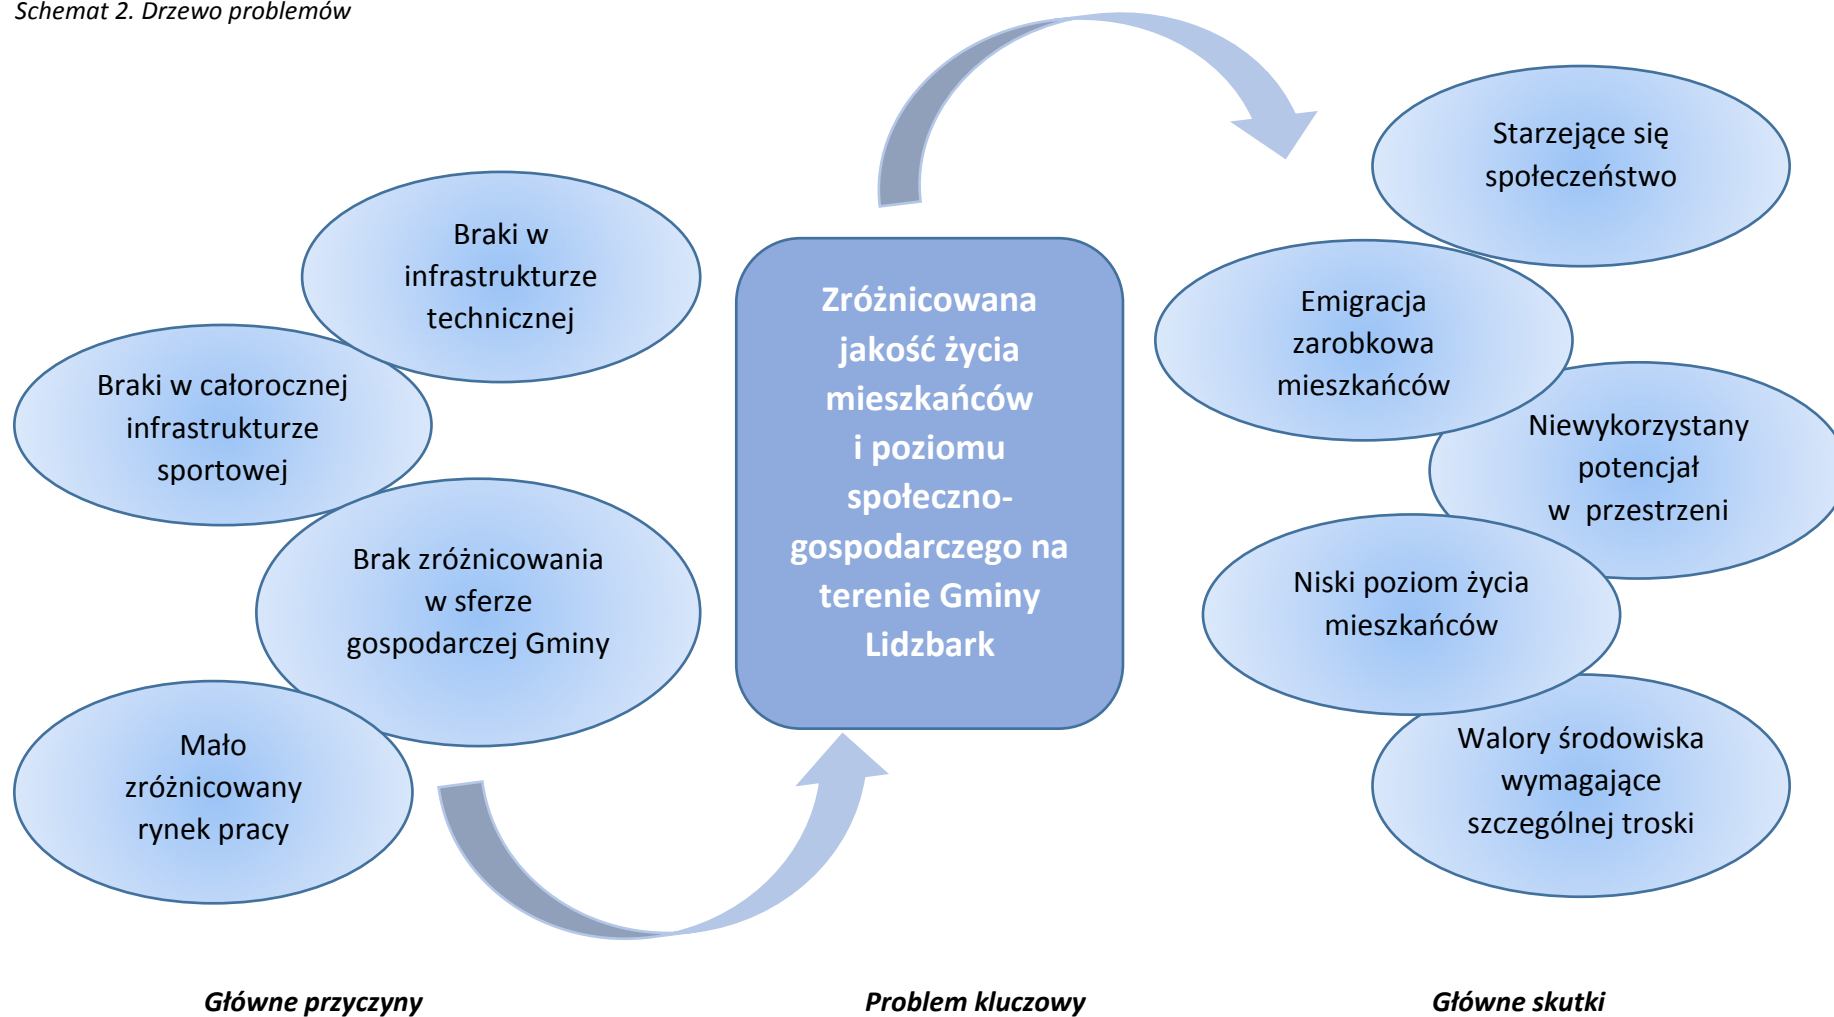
Schemat 2. Drzewo problemów

Braki w infrastrukturze technicznej

Braki w całorocznej infrastrukturze sportowej

Brak zróżnicowania w sferze gospodarczej Gminy

Mało zróżnicowany rynek pracy

Zróżnicowana jakość życia mieszkańców i poziomu społeczno-gospodarczego na terenie Gminy Lidzbark

Starzejące się społeczeństwo

Emigracja zarobkowa mieszkańców

Niewykorzystany potencjał w przestrzeni

Niski poziom życia mieszkańców

Walory środowiska wymagające szczególnej troski

Główne przyczyny

Problem kluczowy

Główne skutki